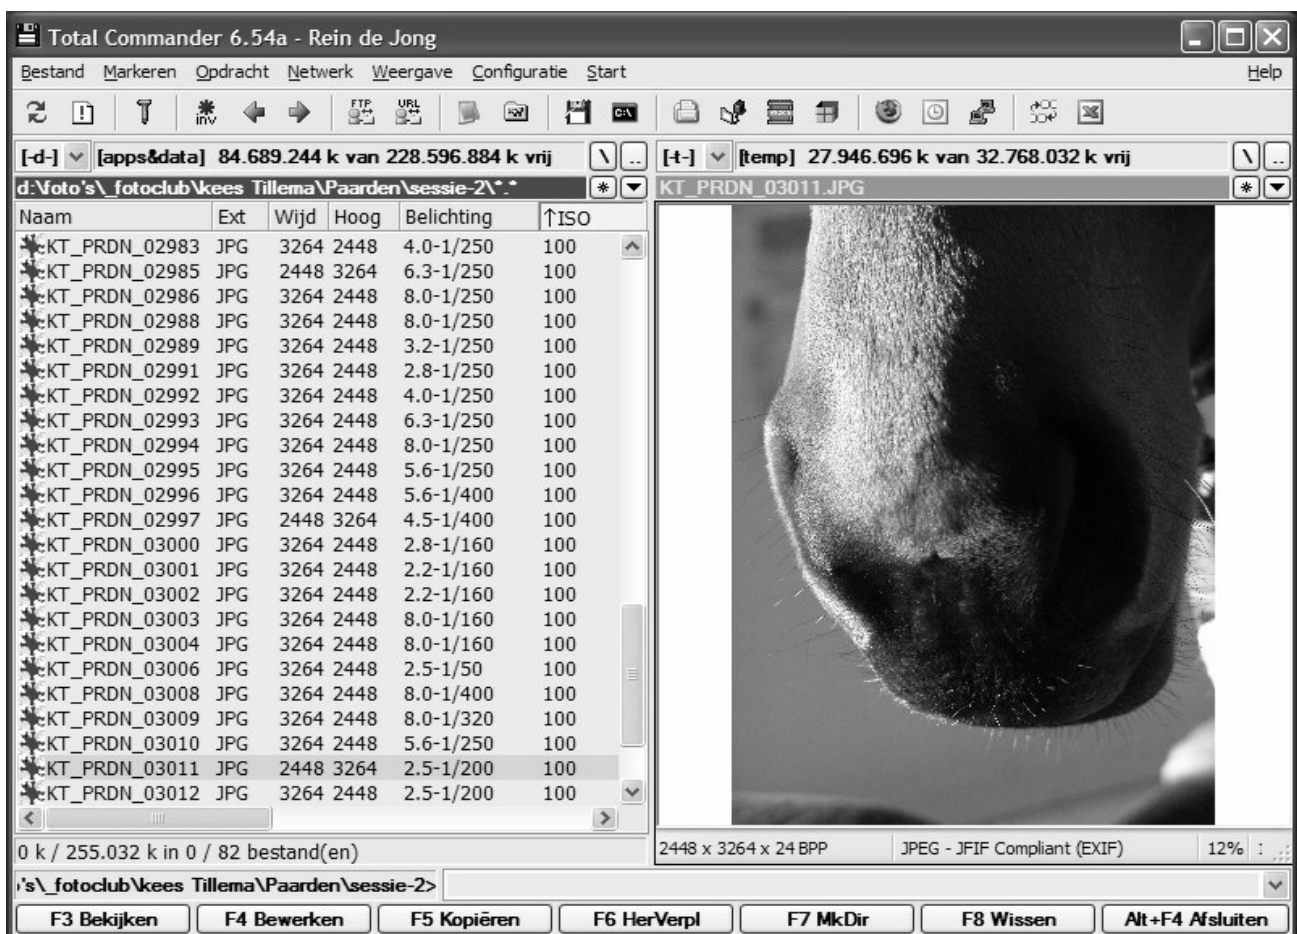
Total Commander 6.54a - Rein de Jong

Bestand Markeren Opdracht Netwerk Weergave Configuratie Start Help

inv FTP URL

[-d-] [apps&data] 84.689.244 k van 228.596.884 k vrij \ ..

[-t-] [temp] 27.946.696 k van 32.768.032 k vrij \ ..

d:\foto's\_fotoclub\kees Tillema\Paarden\sessie-2\*.* * 

KT_PRDN_03011.JPG *

| Naam | Ext | Wijd | Hoog | Belichting | ↑ISO |
|---|---|---|---|---|---|
| KT_PRDN_02983 | JPG | 3264 | 2448 | 4.0-1/250 | 100 |
| KT_PRDN_02985 | JPG | 2448 | 3264 | 6.3-1/250 | 100 |
| KT_PRDN_02986 | JPG | 3264 | 2448 | 8.0-1/250 | 100 |
| KT_PRDN_02988 | JPG | 3264 | 2448 | 8.0-1/250 | 100 |
| KT_PRDN_02989 | JPG | 3264 | 2448 | 3.2-1/250 | 100 |
| KT_PRDN_02991 | JPG | 3264 | 2448 | 2.8-1/250 | 100 |
| KT_PRDN_02992 | JPG | 3264 | 2448 | 4.0-1/250 | 100 |
| KT_PRDN_02993 | JPG | 3264 | 2448 | 6.3-1/250 | 100 |
| KT_PRDN_02994 | JPG | 3264 | 2448 | 8.0-1/250 | 100 |
| KT_PRDN_02995 | JPG | 3264 | 2448 | 5.6-1/250 | 100 |
| KT_PRDN_02996 | JPG | 3264 | 2448 | 5.6-1/400 | 100 |
| KT_PRDN_02997 | JPG | 2448 | 3264 | 4.5-1/400 | 100 |
| KT_PRDN_03000 | JPG | 3264 | 2448 | 2.8-1/160 | 100 |
| KT_PRDN_03001 | JPG | 3264 | 2448 | 2.2-1/160 | 100 |
| KT_PRDN_03002 | JPG | 3264 | 2448 | 2.2-1/160 | 100 |
| KT_PRDN_03003 | JPG | 3264 | 2448 | 8.0-1/160 | 100 |
| KT_PRDN_03004 | JPG | 3264 | 2448 | 8.0-1/160 | 100 |
| KT_PRDN_03006 | JPG | 3264 | 2448 | 2.5-1/50 | 100 |
| KT_PRDN_03008 | JPG | 3264 | 2448 | 8.0-1/400 | 100 |
| KT_PRDN_03009 | JPG | 3264 | 2448 | 8.0-1/320 | 100 |
| KT_PRDN_03010 | JPG | 3264 | 2448 | 5.6-1/250 | 100 |
| KT_PRDN_03011 | JPG | 2448 | 3264 | 2.5-1/200 | 100 |
| KT_PRDN_03012 | JPG | 3264 | 2448 | 2.5-1/200 | 100 |

0 k / 255.032 k in 0 / 82 bestand(en)

2448 x 3264 x 24 BPP JPEG - JFIF Compliant (EXIF) 12%

's\_fotoclub\kees Tillema\Paarden\sessie-2>

F3 Bekijken F4 Bewerken F5 Kopiëren F6 HerVerpl F7 MkDir F8 Wissen Alt+F4 Afsluiten